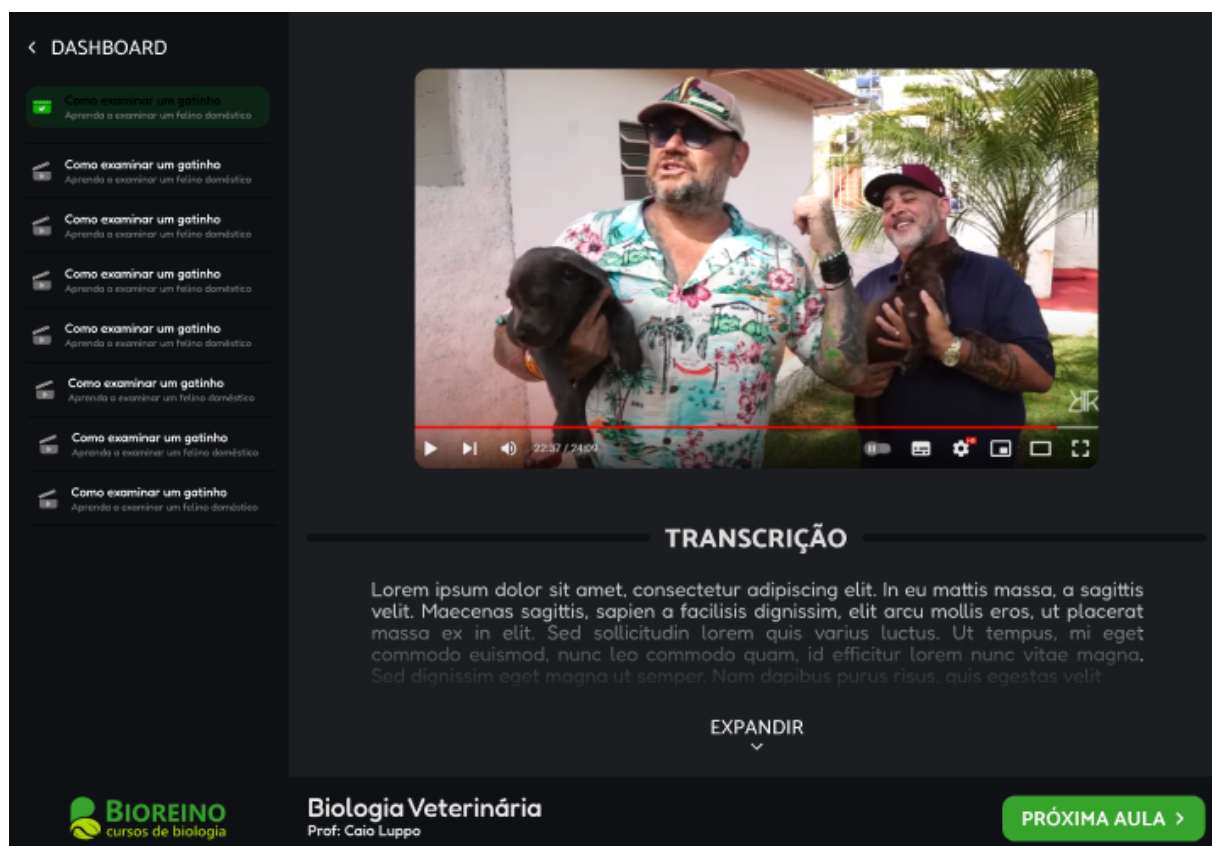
< DASHBOARD

Como examinar um gatinho
Aprenda a examinar um felino doméstico

Como examinar um gatinho
Aprenda a examinar um felino doméstico

Como examinar um gatinho
Aprenda a examinar um felino doméstico

Como examinar um gatinho
Aprenda a examinar um felino doméstico

Como examinar um gatinho
Aprenda a examinar um felino doméstico

Como examinar um gatinho
Aprenda a examinar um felino doméstico

Como examinar um gatinho
Aprenda a examinar um felino doméstico

Como examinar um gatinho
Aprenda a examinar um felino doméstico

2:37 / 24:09

TRANSCRIÇÃO

Lorem ipsum dolor sit amet, consectetur adipiscing elit. In eu mattis massa, a sagittis velit. Maecenas sagittis, sapien a facilisis dignissim, elit arcu mollis eros, ut placerat massa ex in elit. Sed sollicitudin lorem quis varius luctus. Ut tempus, mi eget commodo euismod, nunc leo commodo quam, id efficitur lorem nunc vitae magna. Sed dignissim eget magna ut semper. Nam dapibus purus risus, quis egestas velit

EXPANDIR

BIOREINO
cursos de biologia

Biologia Veterinária
Prof: Caio Luppo

PRÓXIMA AULA >